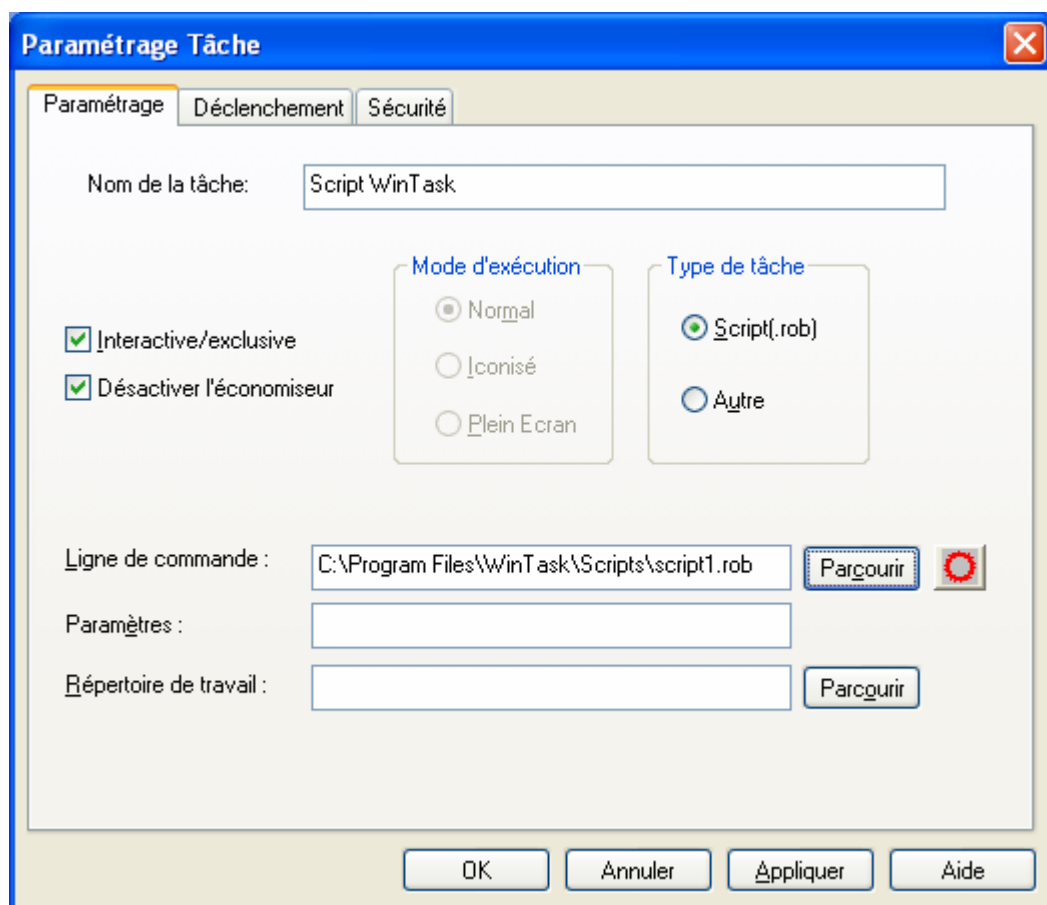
Paramétrage Tâche

Paramétrage | Déclenchement | Sécurité

Nom de la tâche: Script WinTask

Mode d'exécution
Normal
Iconisé
Plein Ecran

Type de tâche
Script(.rob)
Autre

Interactive/exclusive
Désactiver l'économiseur

Ligne de commande : C:\Program Files\WinTask\Scripts\script1.rob Parcourir
Paramètres :
Répertoire de travail : Parcourir

OK Annuler Appliquer Aide